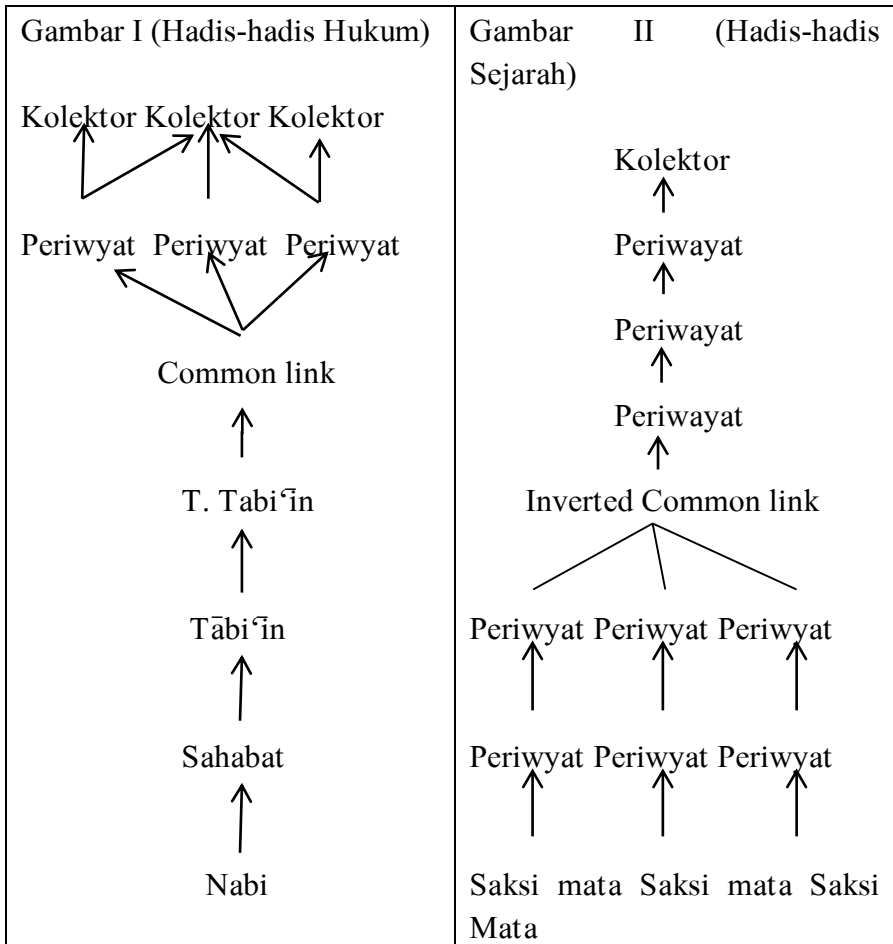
| Gambar I (Hadis-hadis Hukum) | Gambar II (Hadis-hadis Sejarah) |
|---|---|
| Kolektor Kolektor Kolektor<br><br>Periwyat Periwyat Periwyat<br><br>Common link<br><br>T. Tabiʿīn<br><br>Tābiʿīn<br><br>Sahabat<br><br>Nabi | Kolektor<br><br>Periwayat<br><br>Periwayat<br><br>Periwayat<br><br>Inverted Common link<br><br>Periwyat Periwyat Periwyat<br><br>Periwyat Periwyat Periwyat<br><br>Saksi mata Saksi mata Saksi Mata |